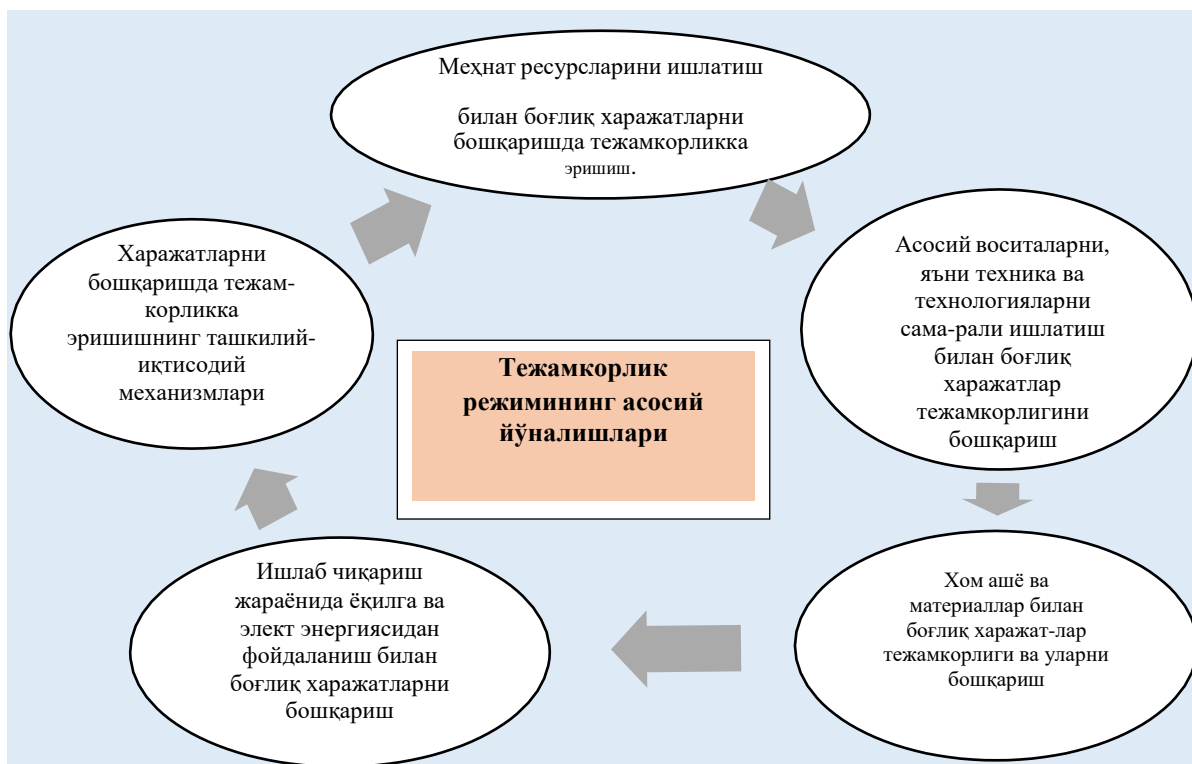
Меҳнат ресурсларини ишлатиш

билан боғлиқ харажатларни бошқаришда тежамкорликка эришиш.

Асосий воситаларни, яъни техника ва технологияларни сама-рали ишлатиш билан боғлиқ харажатлар тежамкорлигини бошқариш

Хом ашё ва материаллар билан боғлиқ харажат-лар тежамкорлиги ва уларни бошқариш

Ишлаб чиқариш жараёнида ёқилга ва элект энергиясидан фойдаланиш билан боғлиқ харажатларни бошқариш

Харажатларни бошқаришда тежам-корликка эришишнинг ташкилий-иқтисодий механизмлари

Тежамкорлик режимининг асосий йўналишлари